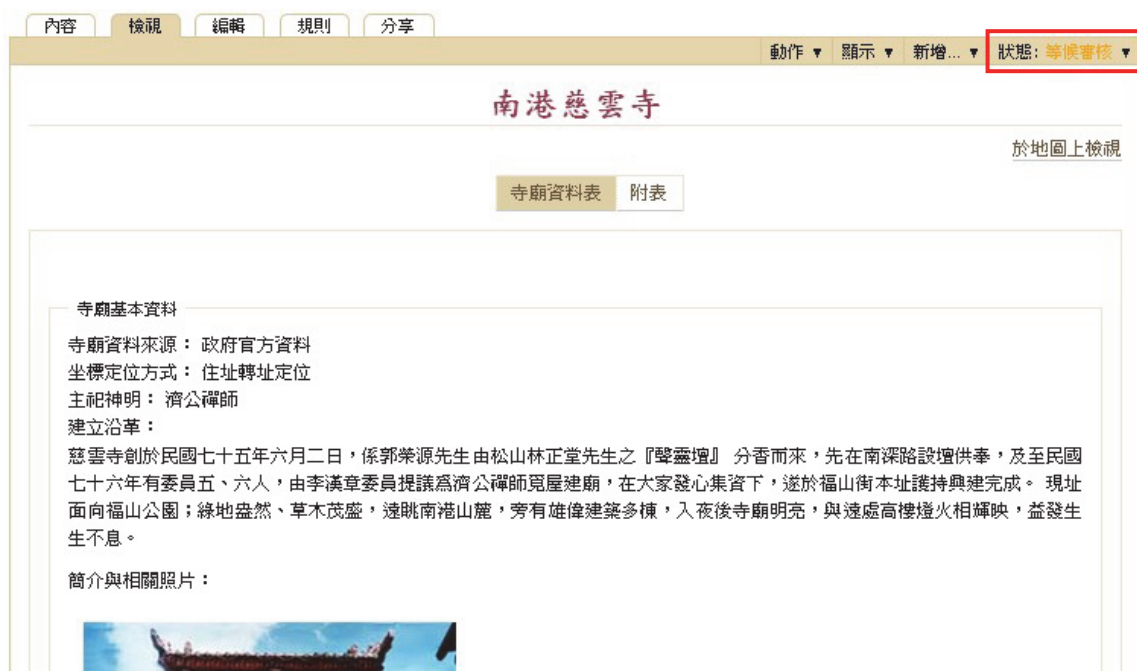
內容 檢視 編輯 規則 分享

動作 ▼ 顯示 ▼ 新增... ▼ 狀態: 等候審核 ▼

南港慈雲寺

於地圖上檢視

寺廟資料表 附表

寺廟基本資料

寺廟資料來源： 政府官方資料
坐標定位方式： 住址轉址定位
主祀神明： 濟公禪師
建立沿革：
慈雲寺創於民國七十五年六月二日，係郭榮源先生由松山林正堂先生之『聲靈壇』 分香而來，先在南深路設壇供奉，及至民國七十六年有委員五、六人，由李漢章委員提議為濟公禪師覓屋建廟，在大家發心集資下，遂於福山街本址護持興建完成。 現址面向福山公園；綠地盎然、草木茂盛，遠眺南港山麓，旁有雄偉建築多棟，入夜後寺廟明亮，與遠處高樓燈火相輝映，益發生生不息。

簡介與相關照片：